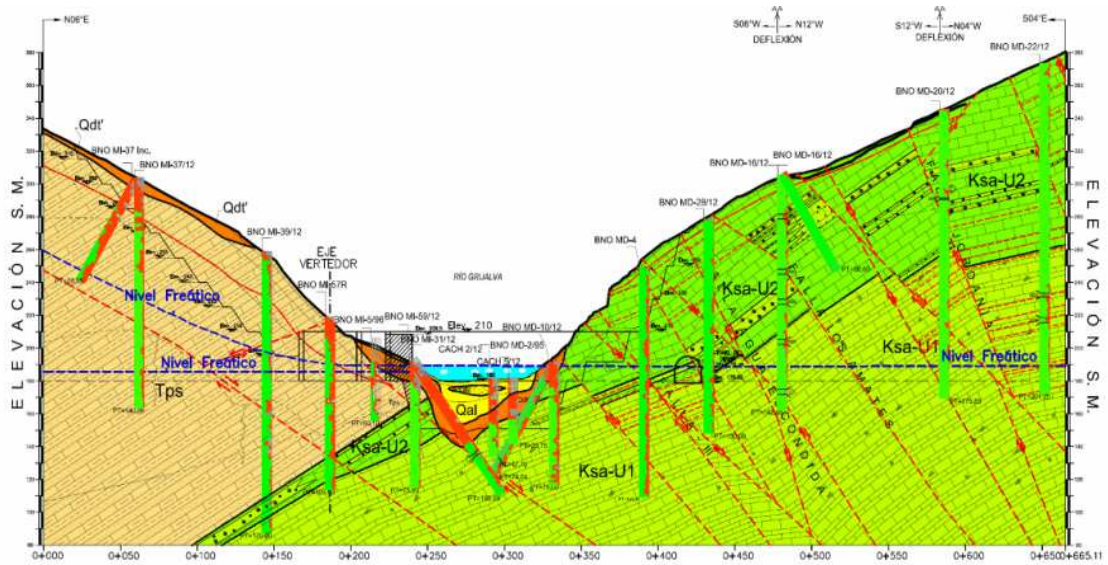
N06°E

S06°W N12°W
DEFLEXIÓN

S12°W N04°W
DEFLEXIÓN

S04°E

BNO MD-22/12
BNO MD-20/12
BNO MD-16/12
BNO MD-16/12
BNO MD-28/12
BNO MD-4

Qdt'
BNO MI-37 Inc.
BNO MI-37/12
Qdt'
BNO MI-39/12
EJE VERTEDOR
BNO MI-57R
RÍO GRIJALVA
Ksa-U2
Ksa-U2
Ksa-U1

Nivel Freático
BNO MI-5/96
BNO MI-59/12
Elev. 210
BNO MD-10/12
BNO MI-31/12
BNO MD-2/95
CACH 2/12
CACH 3/12
Nivel Freático
Nivel Freático

Tps
Qal
Ksa-U2
Ksa-U1

ELEVACIÓN S. M.
ELEVACIÓN S. M.

0+000 0+050 0+100 0+150 0+200 0+250 0+300 0+350 0+400 0+450 0+500 0+550 0+600 0+650 0+665.11